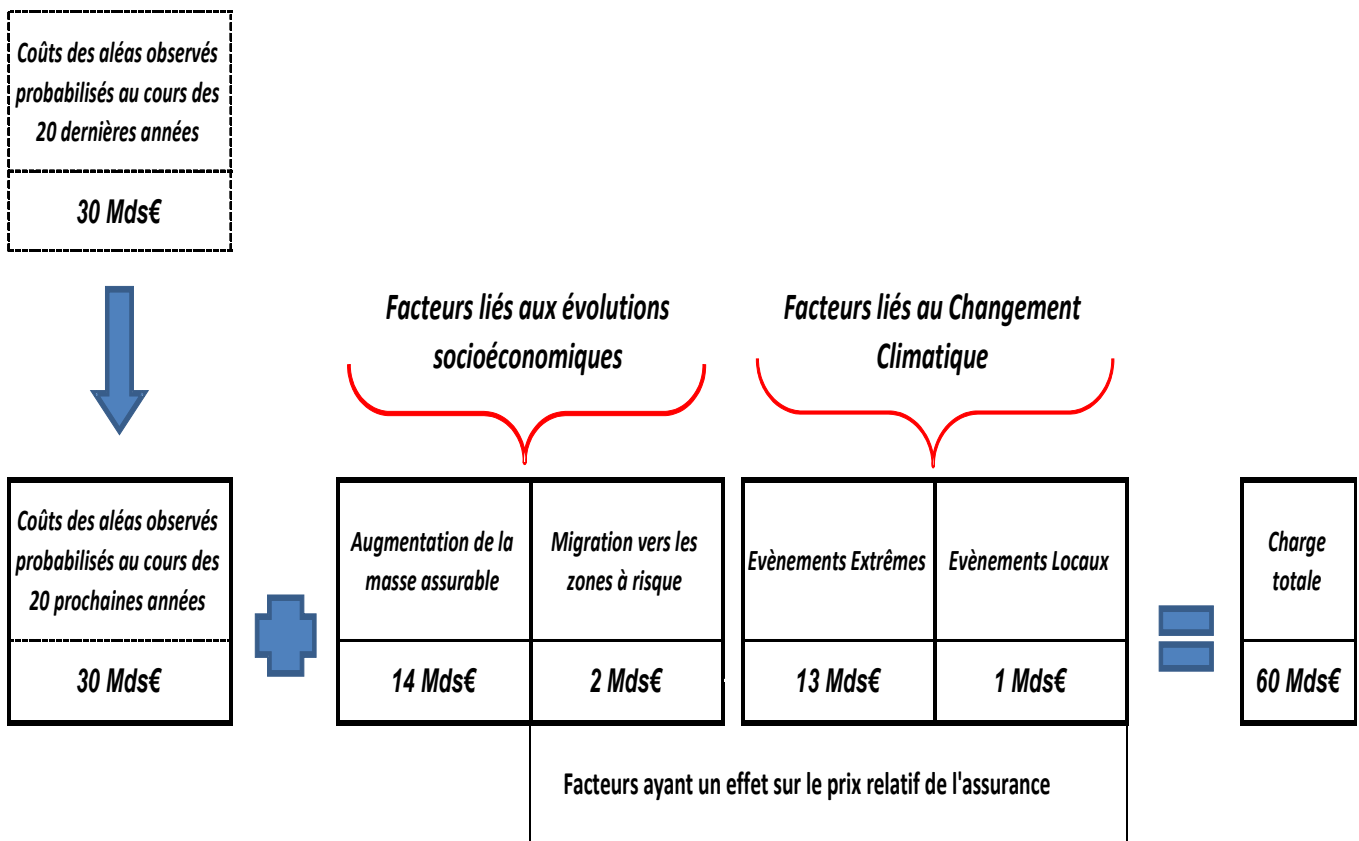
Coûts des aléas observés probabilisés au cours des 20 dernières années

30 Mds€

Facteurs liés aux évolutions socioéconomiques

Facteurs liés au Changement Climatique

Coûts des aléas observés probabilisés au cours des 20 prochaines années

30 Mds€

| Augmentation de la masse assurable | Migration vers les zones à risque |
|---|---|
| 14 Mds€ | 2 Mds€ |

| Evènements Extrêmes | Evènements Locaux |
|---|---|
| 13 Mds€ | 1 Mds€ |

Charge totale

60 Mds€

Facteurs ayant un effet sur le prix relatif de l'assurance